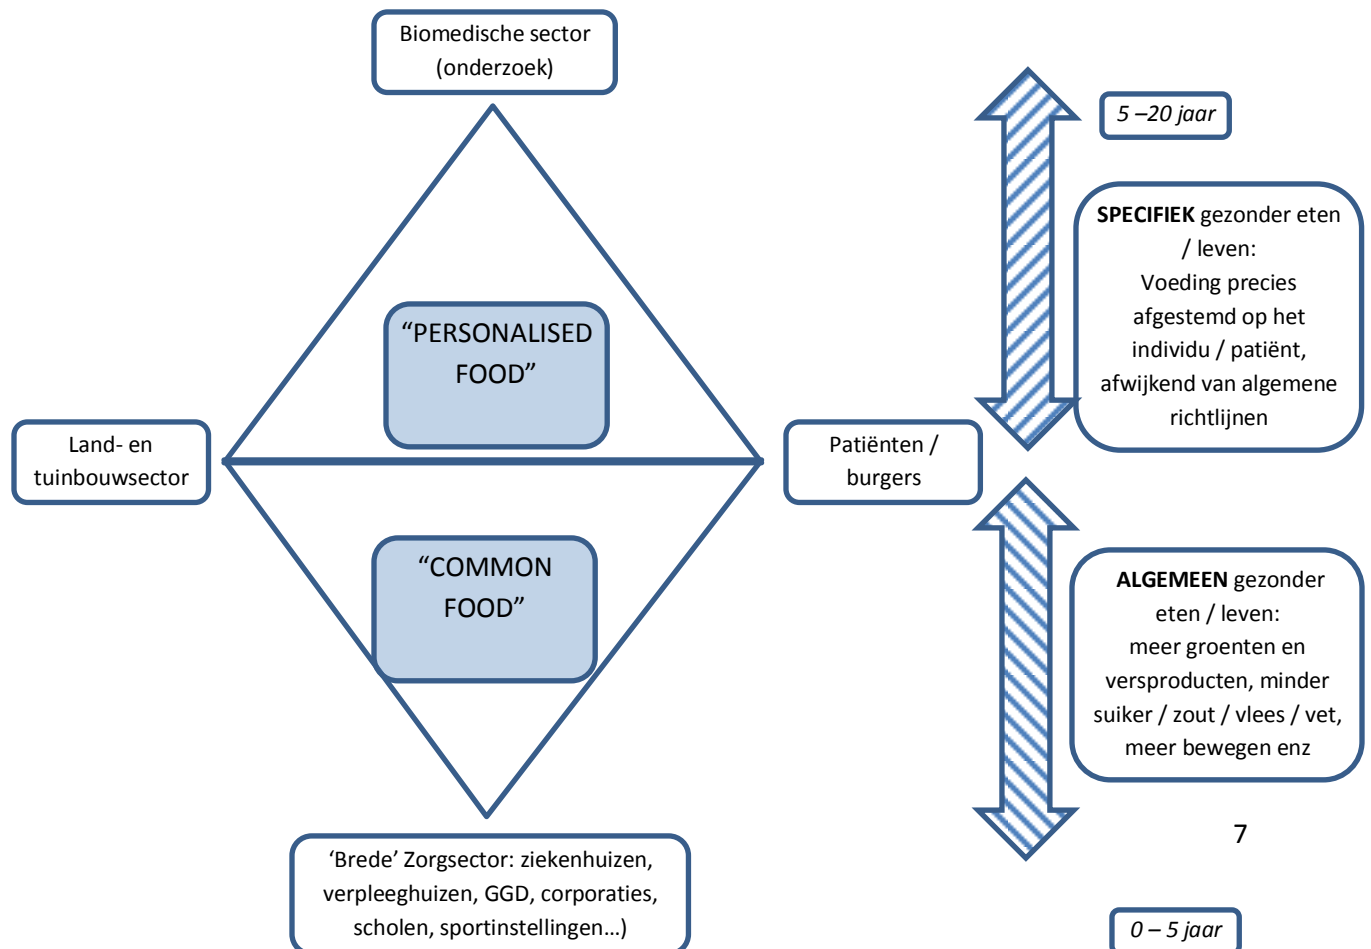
Biomedische sector (onderzoek)

"PERSONALISED FOOD"

Land- en tuinbouwsector

"COMMON FOOD"

'Brede' Zorgsector: ziekenhuizen, verpleeghuizen, GGD, corporaties, scholen, sportinstellingen…)

Patiënten / burgers

5 –20 jaar

**SPECIFIEK** gezonder eten / leven: Voeding precies afgestemd op het individu / patiënt, afwijkend van algemene richtlijnen

**ALGEMEEN** gezonder eten / leven: meer groenten en versproducten, minder suiker / zout / vlees / vet, meer bewegen enz

7

0 – 5 jaar